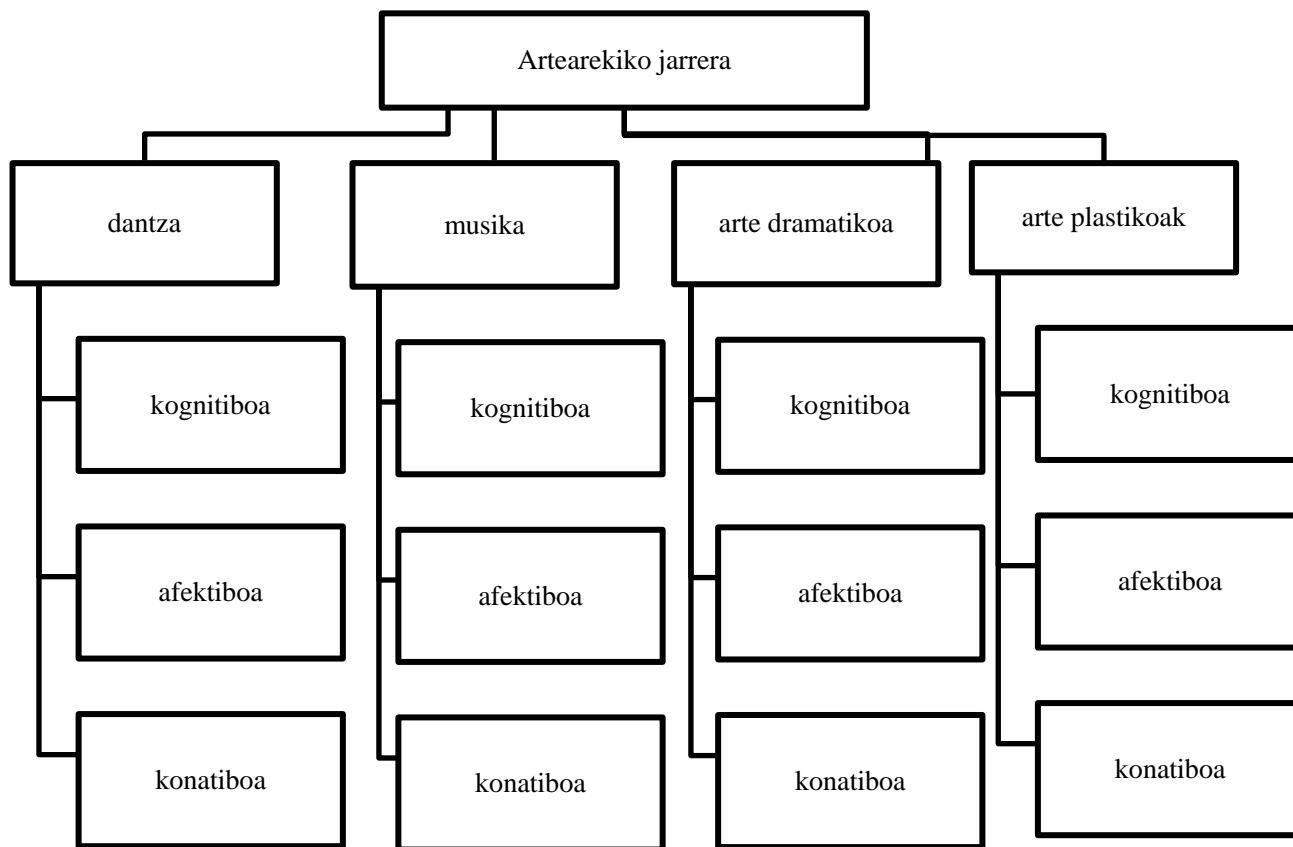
Artearekiko jarrera

dantza

kognitiboa

afektiboa

konatiboa

musika

kognitiboa

afektiboa

konatiboa

arte dramatikoa

kognitiboa

afektiboa

konatiboa

arte plastikoak

kognitiboa

afektiboa

konatiboa